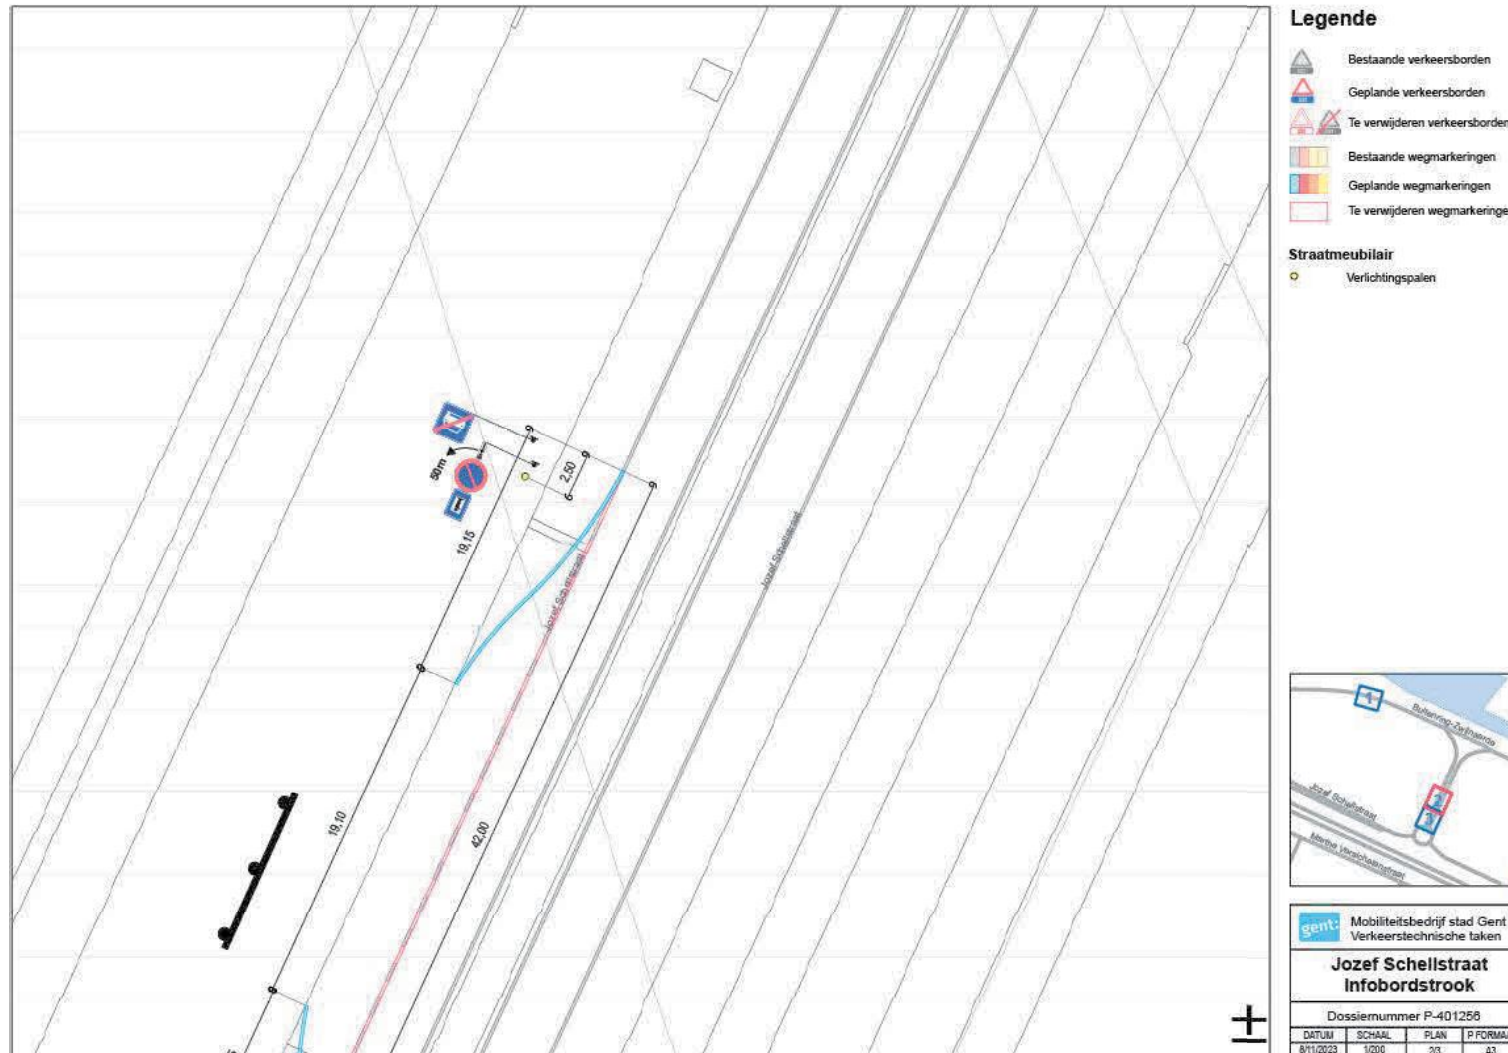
Legende

Bestaande verkeersborden
Geplande verkeersborden
Te verwijderen verkeersborden
Bestaande wegmarkeringen
Geplande wegmarkeringen
Te verwijderen wegmarkeringe

Straatmeubilair
Verlichtingspalen

50m
2,50
19,15
Jozef Schellstraat
Jozef Schellstraat
19,10
42,00

1
Buitenring-Zwijnaarde
Jozef Schellstraat
2
3
Martha Verschaeverstraat

gent:
Mobiliteitsbedrijf stad Gent
Verkeerstechnische taken

Jozef Schellstraat
Infobordstrook

Dossiernummer P-401256

| DATUM | SCHAAL | PLAN | P FORMA |
|---|---|---|---|
| 8/11/2023 | 1/200 | 2/3 | A3 |